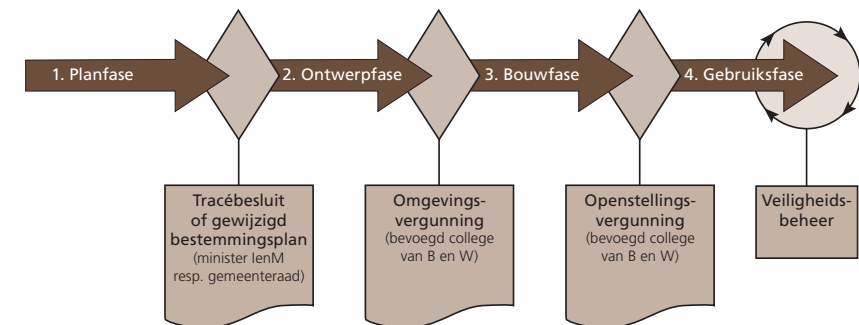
1. Planfase

2. Ontwerpfase

3. Bouwfase

4. Gebruiksfase

Tracébesluit of gewijzigd bestemmingsplan
(minister IenM resp. gemeenteraad)

Omgevings-vergunning
(bevoegd college van B en W)

Openstellings-vergunning
(bevoegd college van B en W)

Veiligheids-beheer